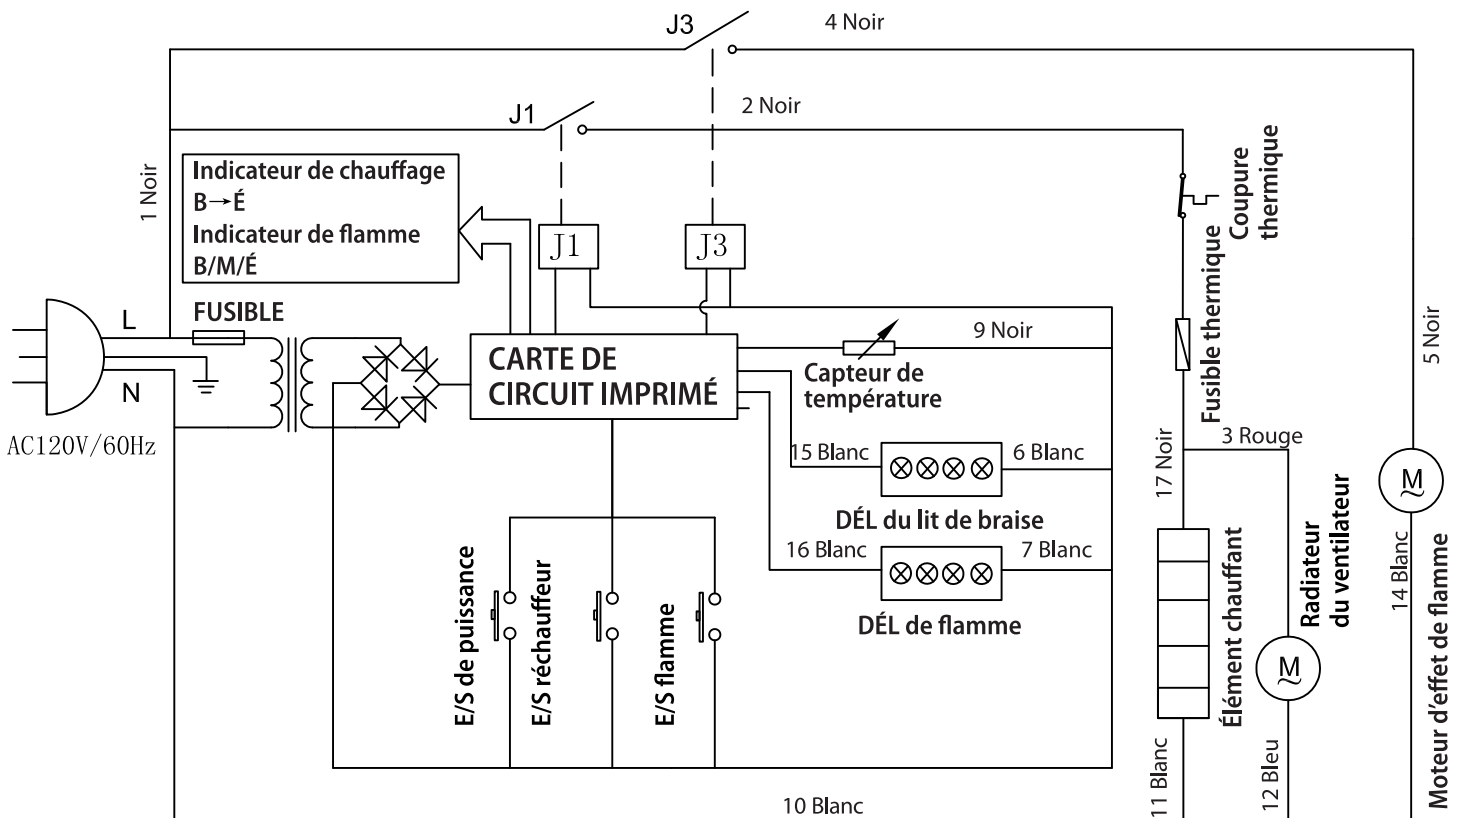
J3
4 Noir
J1
2 Noir
1 Noir
Indicateur de chauffage
B→É
Indicateur de flamme
B/M/É
J1
J3
Coupure thermique
Fusible thermique
5 Noir
L
FUSIBLE
N
AC120V/60Hz
CARTE DE CIRCUIT IMPRIMÉ
9 Noir
Capteur de température
15 Blanc
6 Blanc
DÉL du lit de braise
16 Blanc
7 Blanc
DÉL de flamme
17 Noir
3 Rouge
M
M
Radiateur du ventilateur
14 Blanc
Moteur d'effet de flamme
Élément chauffant
E/S de puissance
E/S réchauffeur
E/S flamme
11 Blanc
12 Bleu
10 Blanc